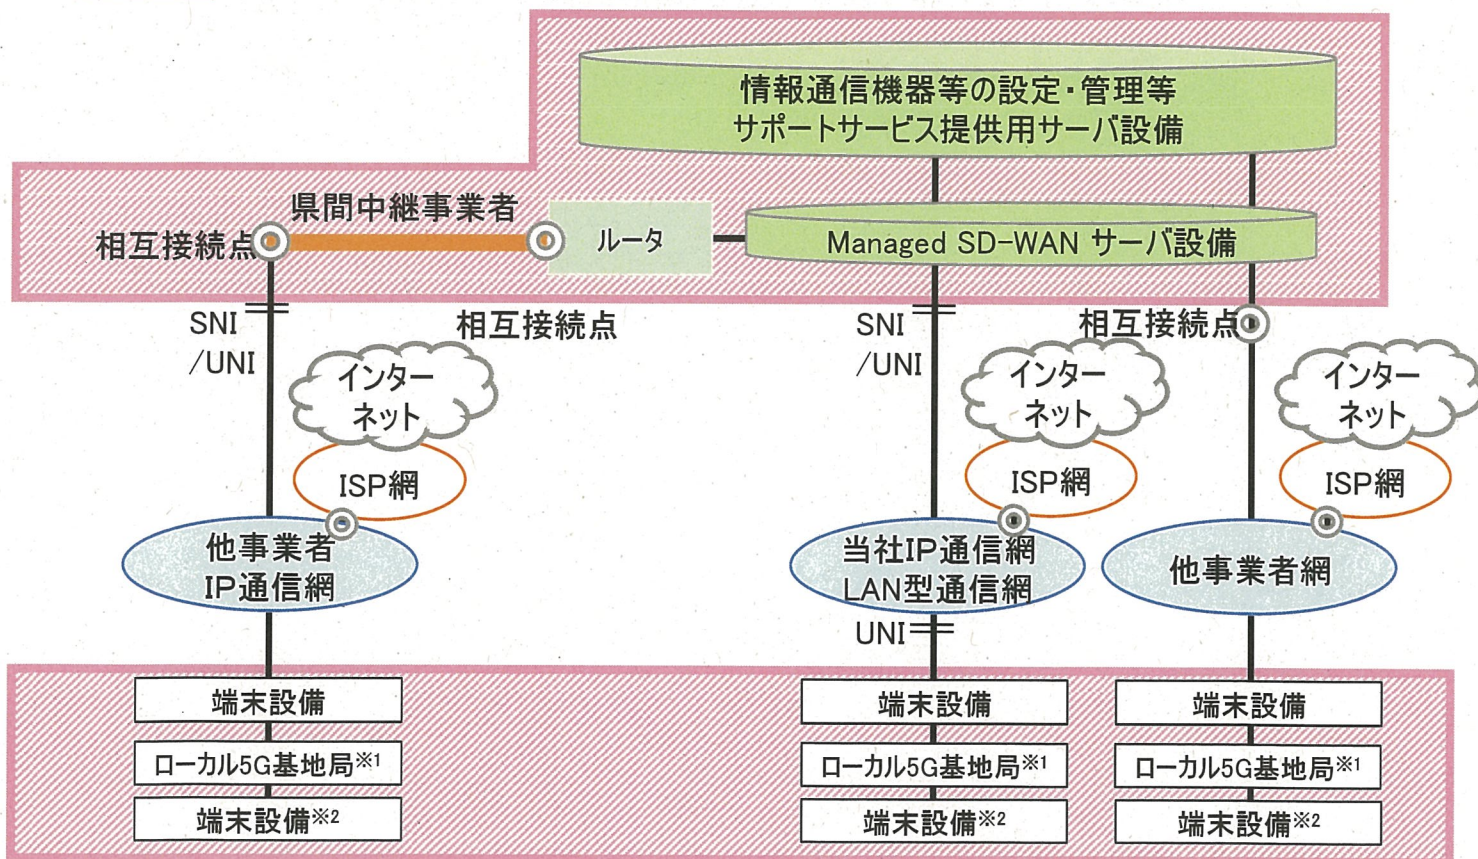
情報通信機器等の設定・管理等
サポートサービス提供用サーバ設備

県間中継事業者

相互接続点

ルータ

Managed SD-WAN サーバ設備

SNI
/UNI

相互接続点

SNI
/UNI

相互接続点

インターネット

ISP網

他事業者
IP通信網

インターネット

ISP網

当社IP通信網
LAN型通信網

UNI

インターネット

ISP網

他事業者網

端末設備

ローカル5G基地局※1

端末設備※2

端末設備

ローカル5G基地局※1

端末設備※2

端末設備

ローカル5G基地局※1

端末設備※2